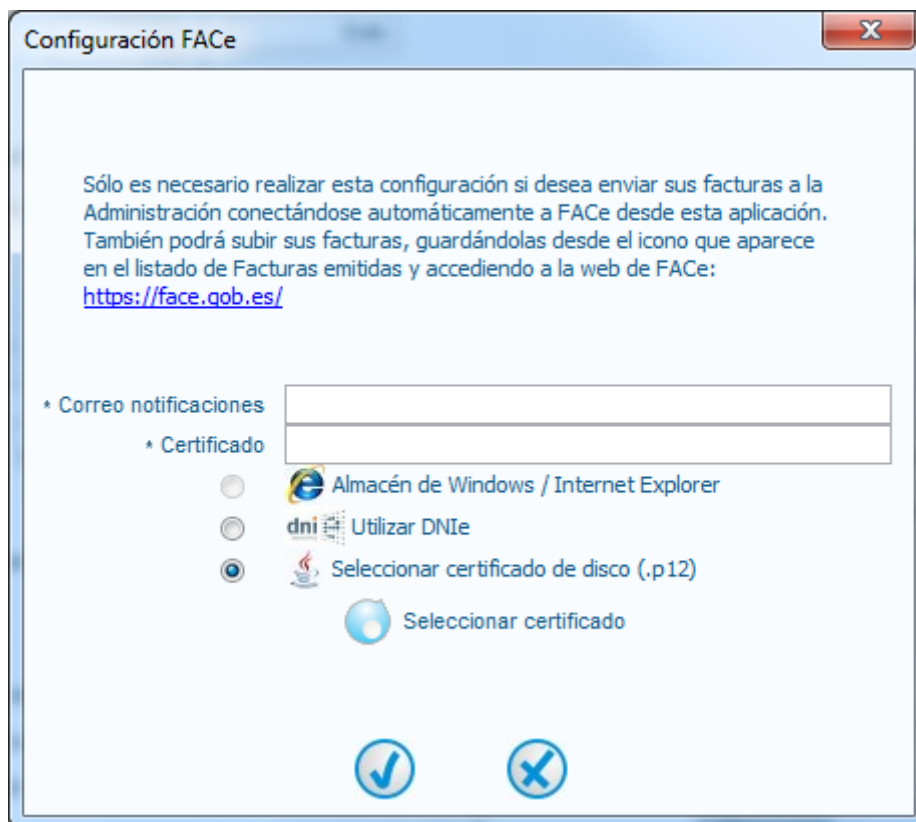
Configuración FACe

Sólo es necesario realizar esta configuración si desea enviar sus facturas a la Administración conectándose automáticamente a FACe desde esta aplicación. También podrá subir sus facturas, guardándolas desde el icono que aparece en el listado de Facturas emitidas y accediendo a la web de FACe: https://face.gob.es/

* Correo notificaciones
* Certificado
Almacén de Windows / Internet Explorer
dni Utilizar DNIe
Seleccionar certificado de disco (.p12)
Seleccionar certificado